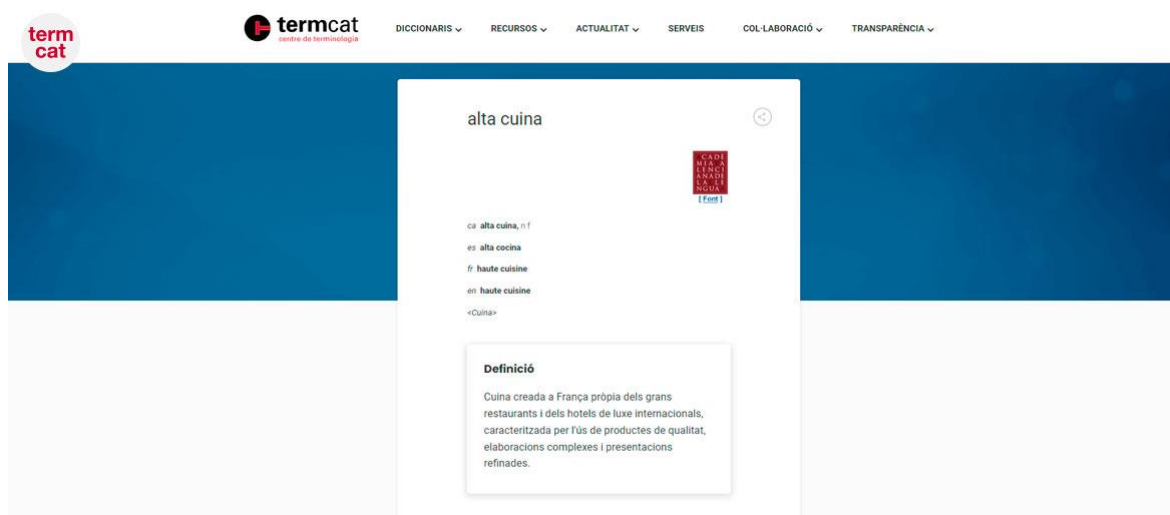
term
cat

termcat
centre de terminologia

DICCIONARIS ⌄ RECURSOS ⌄ ACTUALITAT ⌄ SERVEIS COL·LABORACIÓ ⌄ TRANSPARÈNCIA ⌄

alta cuina

CADE MIA A LENCI ANADE LA LE NGUA
[Font]

ca alta cuina, n f

es alta cocina

fr haute cuisine

en haute cuisine

<Cuina>

Definició

Cuina creada a França pròpia dels grans restaurants i dels hotels de luxe internacionals, caracteritzada per l'ús de productes de qualitat, elaboracions complexes i presentacions refinades.